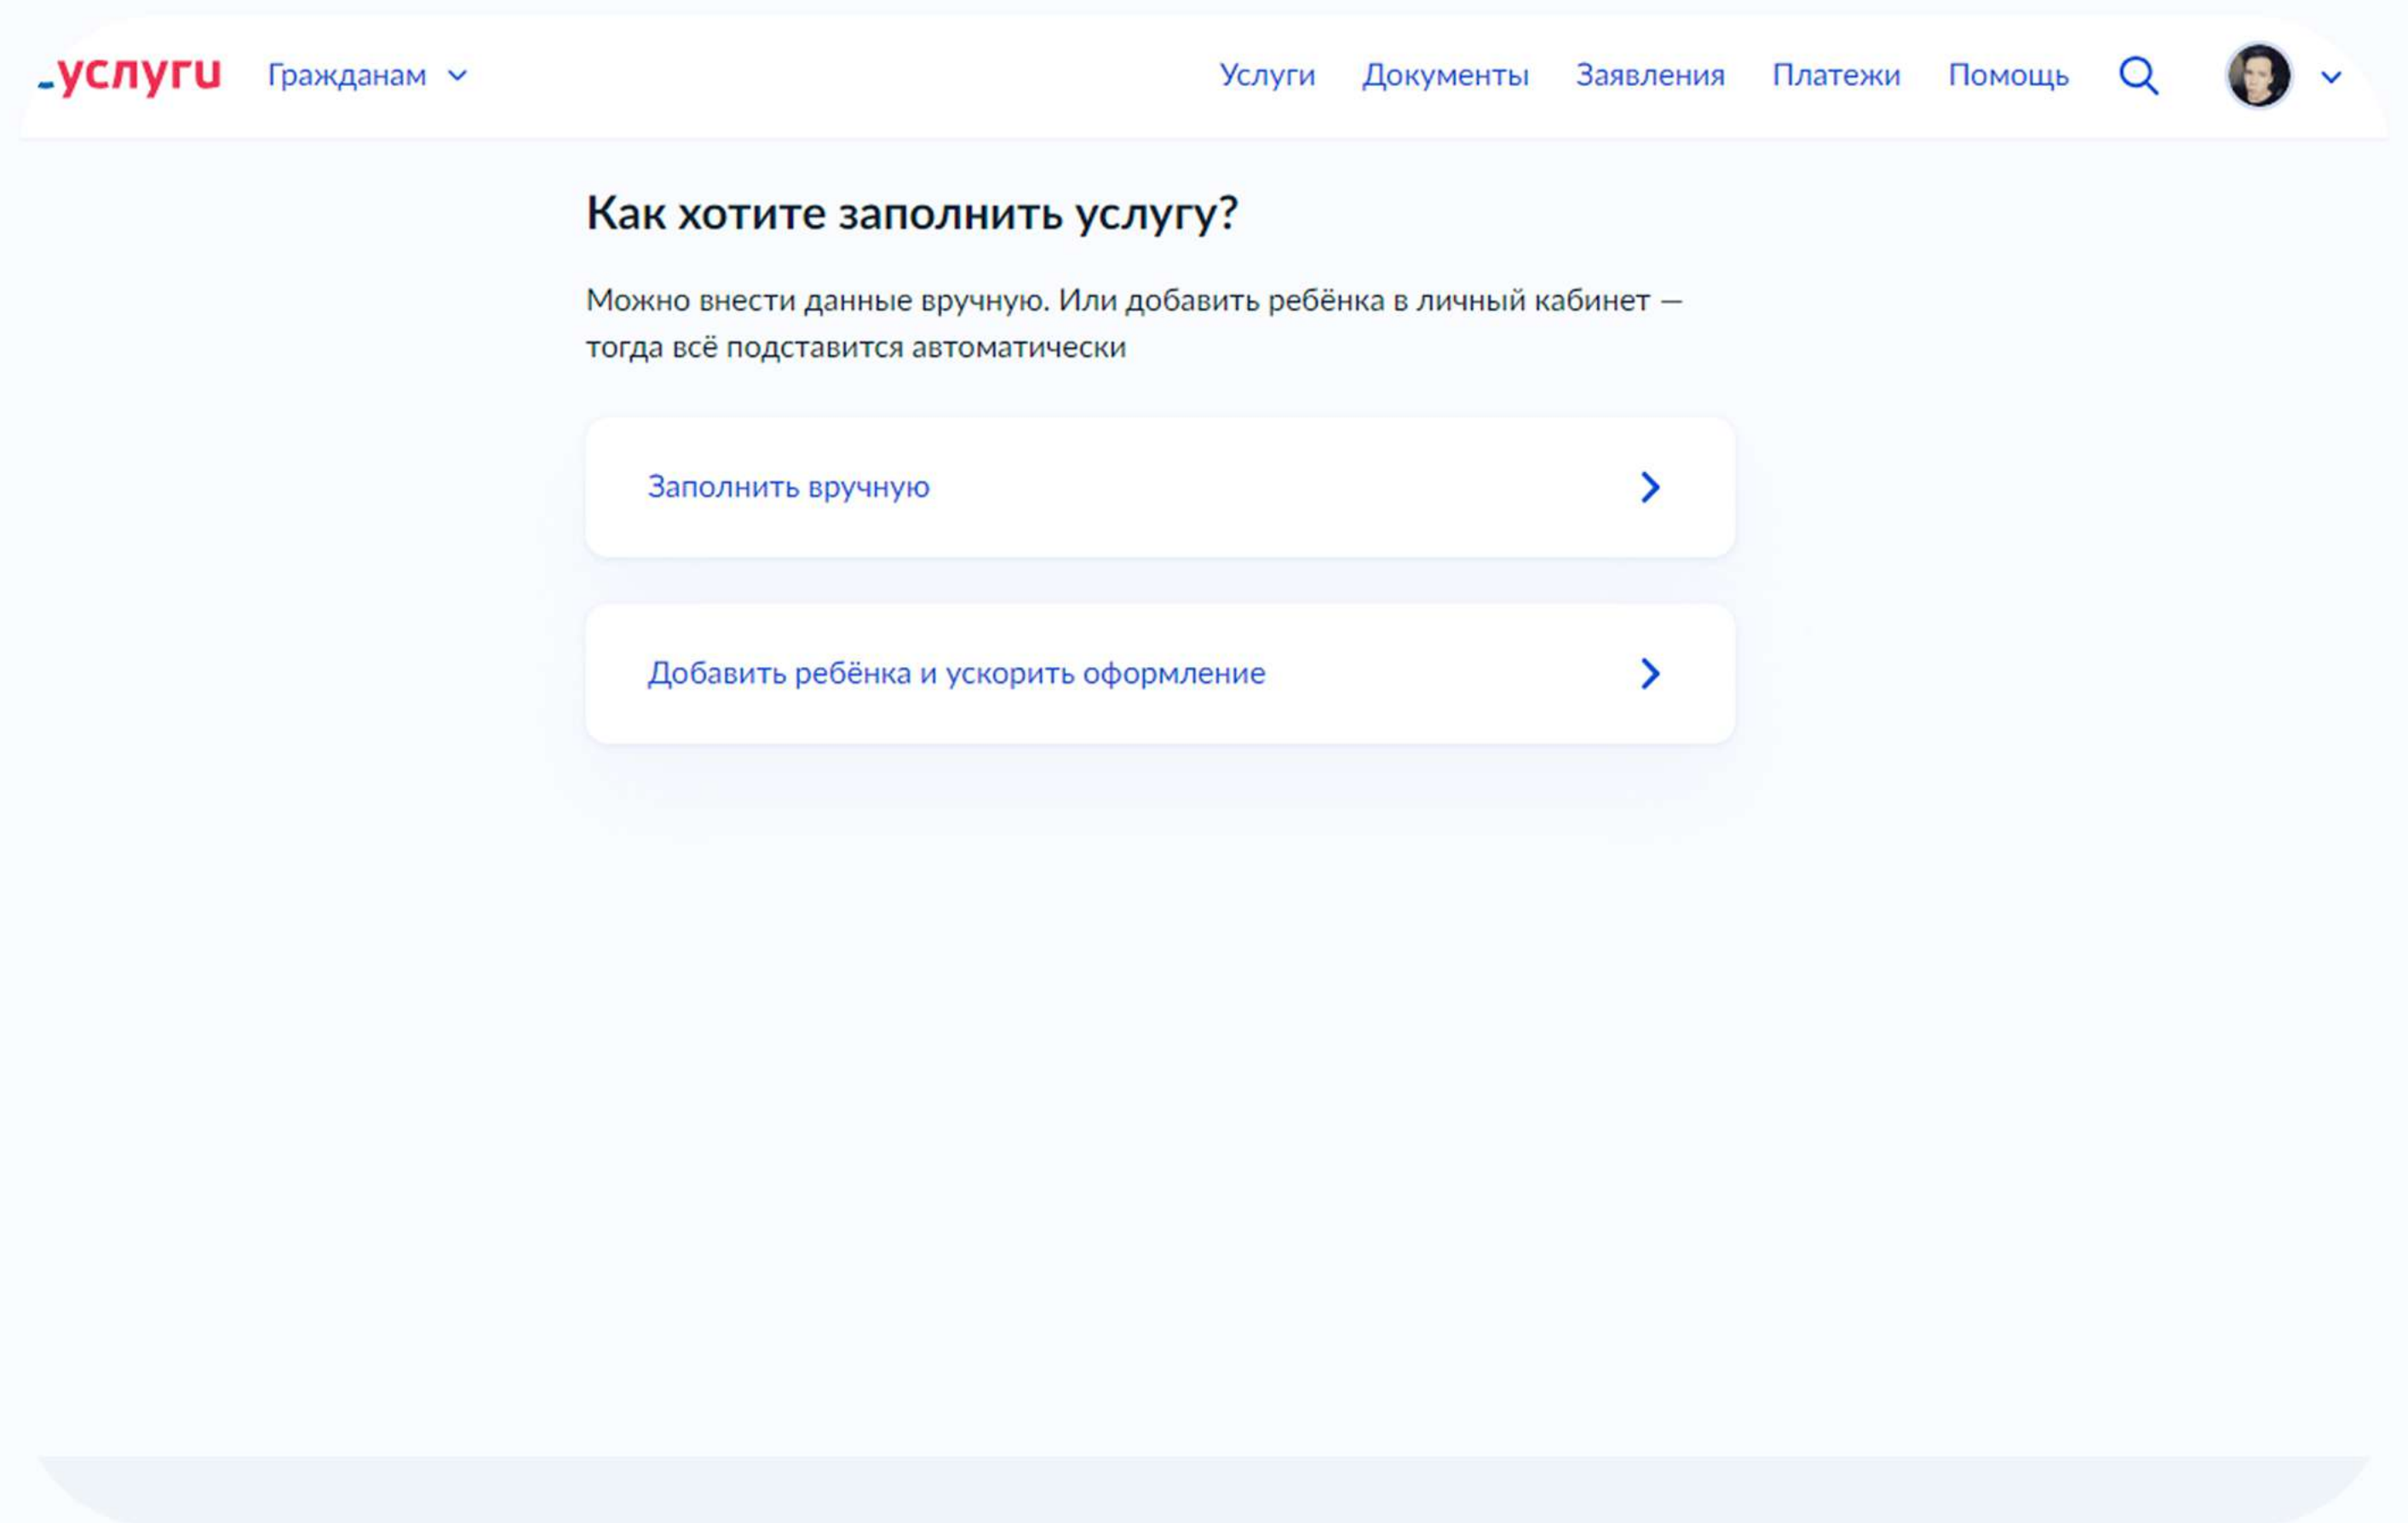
госуслуги Гражданам

Услуги Документы Заявления Платежи Помощь

Как хотите заполнить услугу?

Можно внести данные вручную. Или добавить ребёнка в личный кабинет — тогда всё подставится автоматически

Заполнить вручную

Добавить ребёнка и ускорить оформление